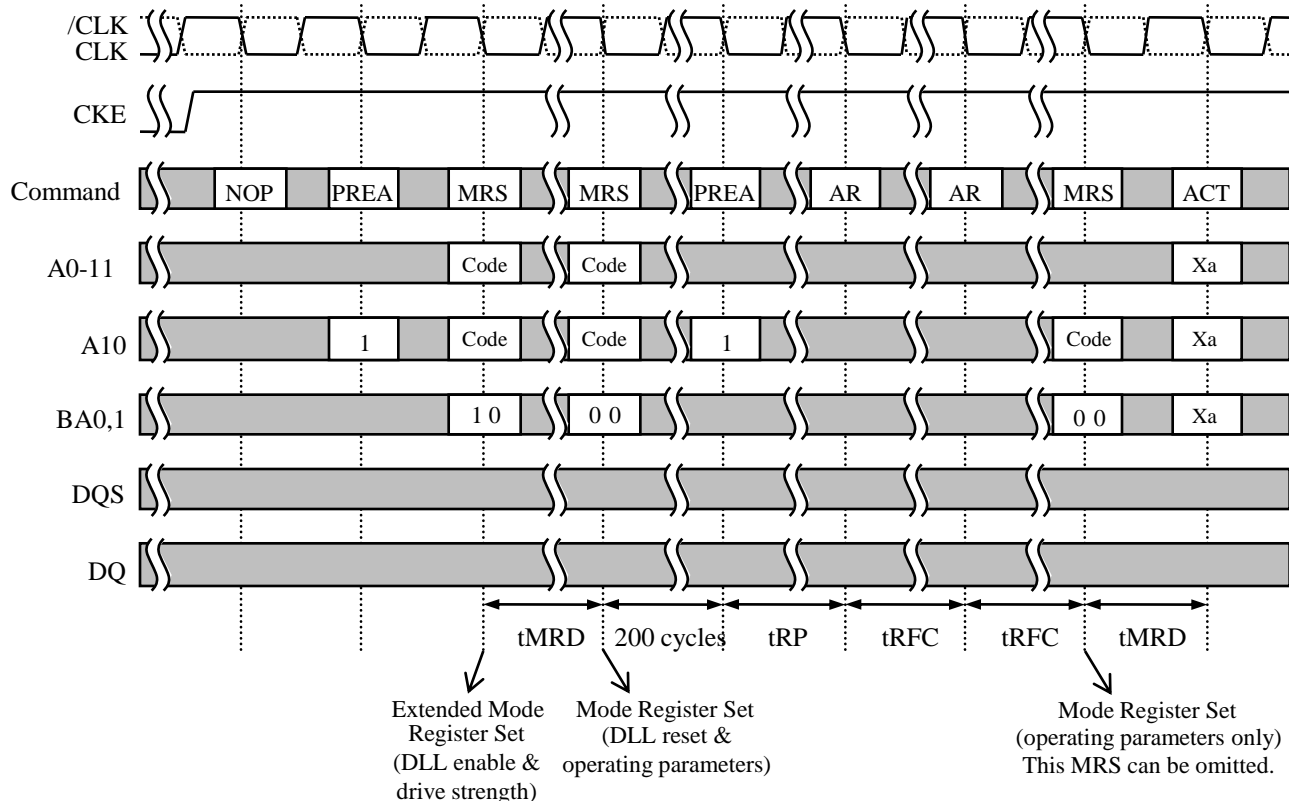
/CLK
CLK

CKE

Command NOP PREA MRS MRS PREA AR AR MRS ACT

A0-11 Code Code Xa

A10 1 Code Code 1 Code Xa

BA0,1 1 0 0 0 0 0 Xa

DQS

DQ

tMRD 200 cycles tRP tRFC tRFC tMRD

Extended Mode Register Set (DLL enable & drive strength)

Mode Register Set (DLL reset & operating parameters)

Mode Register Set (operating parameters only) This MRS can be omitted.